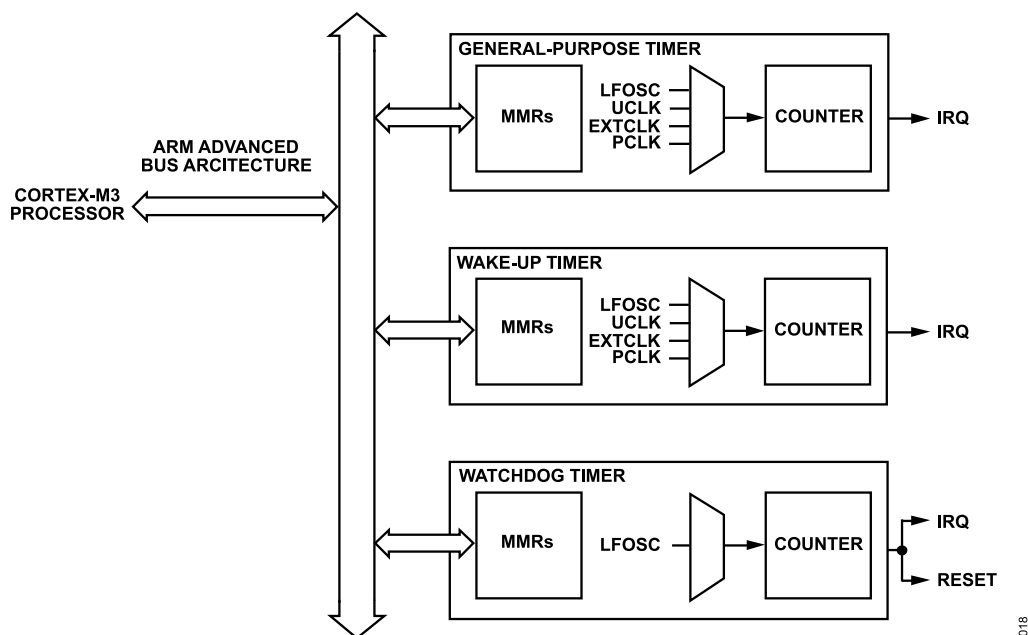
ARM ADVANCED BUS ARCITECTURE

CORTEX-M3 PROCESSOR

GENERAL-PURPOSE TIMER

MMRs

LFOSC
UCLK
EXTCLK
PCLK

COUNTER

IRQ

WAKE-UP TIMER

MMRs

LFOSC
UCLK
EXTCLK
PCLK

COUNTER

IRQ

WATCHDOG TIMER

MMRs

LFOSC

COUNTER

IRQ

RESET

018